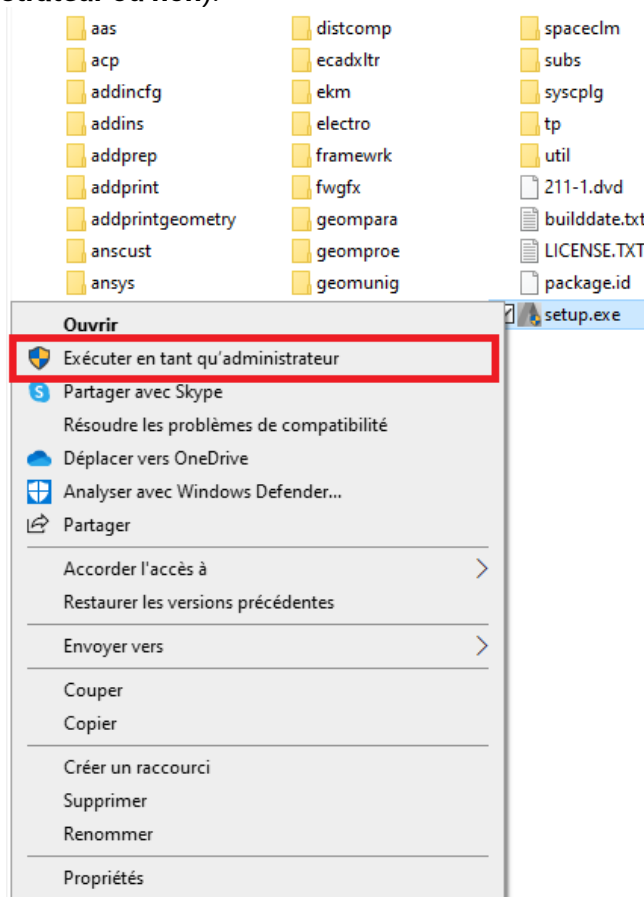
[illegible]

aas
acp
addincfg
addins
addprep
addprint
addprintgeometry
anscust
ansys

distcomp
ecadxltr
ekm
electro
framewrk
fwgfx
geompara
geomproe
geomunig

spaceclm
subs
syscplg
tp
util
211-1.dvd
builddate.txt
LICENSE.TXT
package.id
setup.exe

Ouvrir
Exécuter en tant qu'administrateur
Partager avec Skype
Résoudre les problèmes de compatibilité
Déplacer vers OneDrive
Analyser avec Windows Defender...
Partager
Accorder l'accès à
Restaurer les versions précédentes
Envoyer vers
Couper
Copier
Créer un raccourci
Supprimer
Renommer
Propriétés